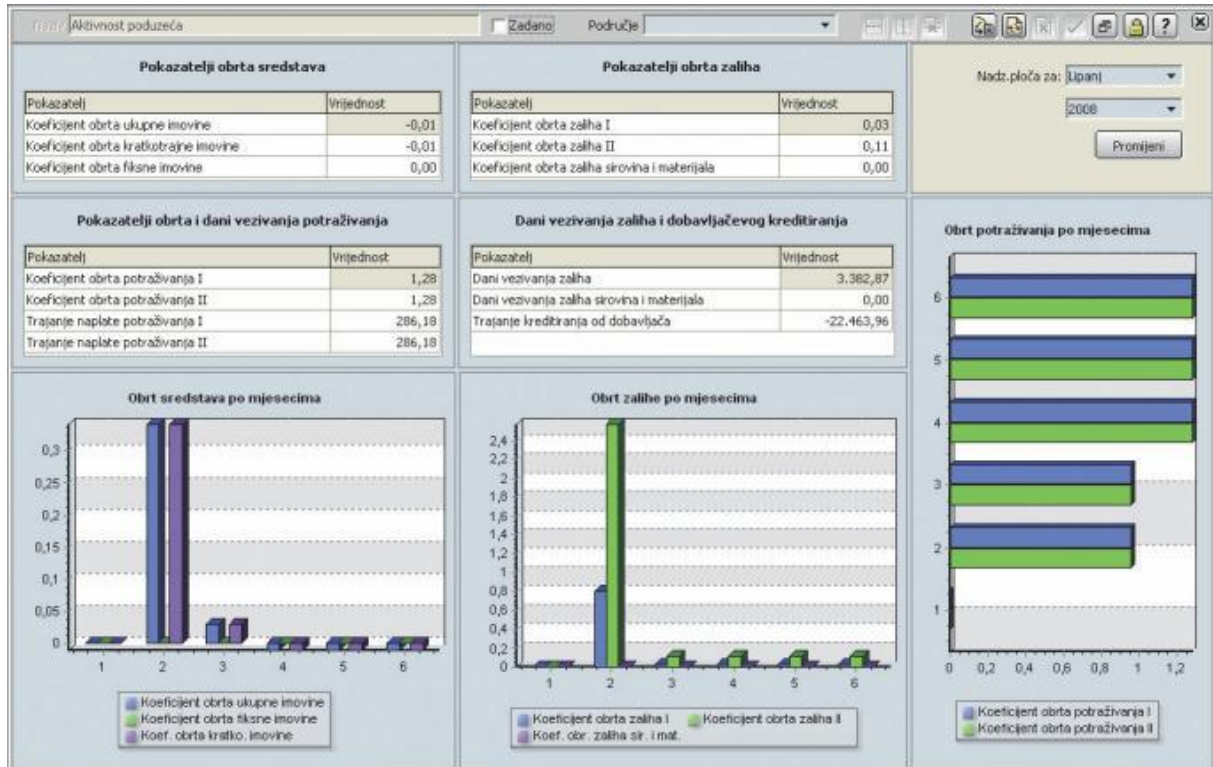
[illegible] Aktivnost poduzeća | Zadano | Područje

Nadz.ploča za: Lipanj
2008
Promijeni

Pokazatelji obrta sredstava

| Pokazatelj | Vrijednost |
|---|---|
| Koeficijent obrta ukupne imovine | -0,01 |
| Koeficijent obrta kratkotrajne imovine | -0,01 |
| Koeficijent obrta fiksne imovine | 0,00 |

Pokazatelji obrta zaliha

| Pokazatelj | Vrijednost |
|---|---|
| Koeficijent obrta zaliha I | 0,03 |
| Koeficijent obrta zaliha II | 0,11 |
| Koeficijent obrta zaliha sirovina i materijala | 0,00 |

Pokazatelji obrta i dani vezivanja potraživanja

| Pokazatelj | Vrijednost |
|---|---|
| Koeficijent obrta potraživanja I | 1,28 |
| Koeficijent obrta potraživanja II | 1,28 |
| Trajanje naplate potraživanja I | 286,18 |
| Trajanje naplate potraživanja II | 286,18 |

Dani vezivanja zaliha i dobavljačevog kreditiranja

| Pokazatelj | Vrijednost |
|---|---|
| Dani vezivanja zaliha | 3.382,87 |
| Dani vezivanja zaliha sirovina i materijala | 0,00 |
| Trajanje kreditiranja od dobavljača | -22.463,96 |

Obrt potraživanja po mjesecima

6
5
4
3
2
1
0 0,2 0,4 0,6 0,8 1 1,2

Koeficijent obrta potraživanja I
Koeficijent obrta potraživanja II

Obrt sredstava po mjesecima

0,3
0,25
0,2
0,15
0,1
0,05
0
1 2 3 4 5 6

Koeficijent obrta ukupne imovine
Koeficijent obrta fiksne imovine
Koef. obrta kratko. imovine

Obrt zalihe po mjesecima

2,4
2,2
2
1,8
1,6
1,4
1,2
1
0,8
0,6
0,4
0,2
0
1 2 3 4 5 6

Koeficijent obrta zaliha I
Koeficijent obrta zaliha II
Koef. obr. zaliha sir. i mat.